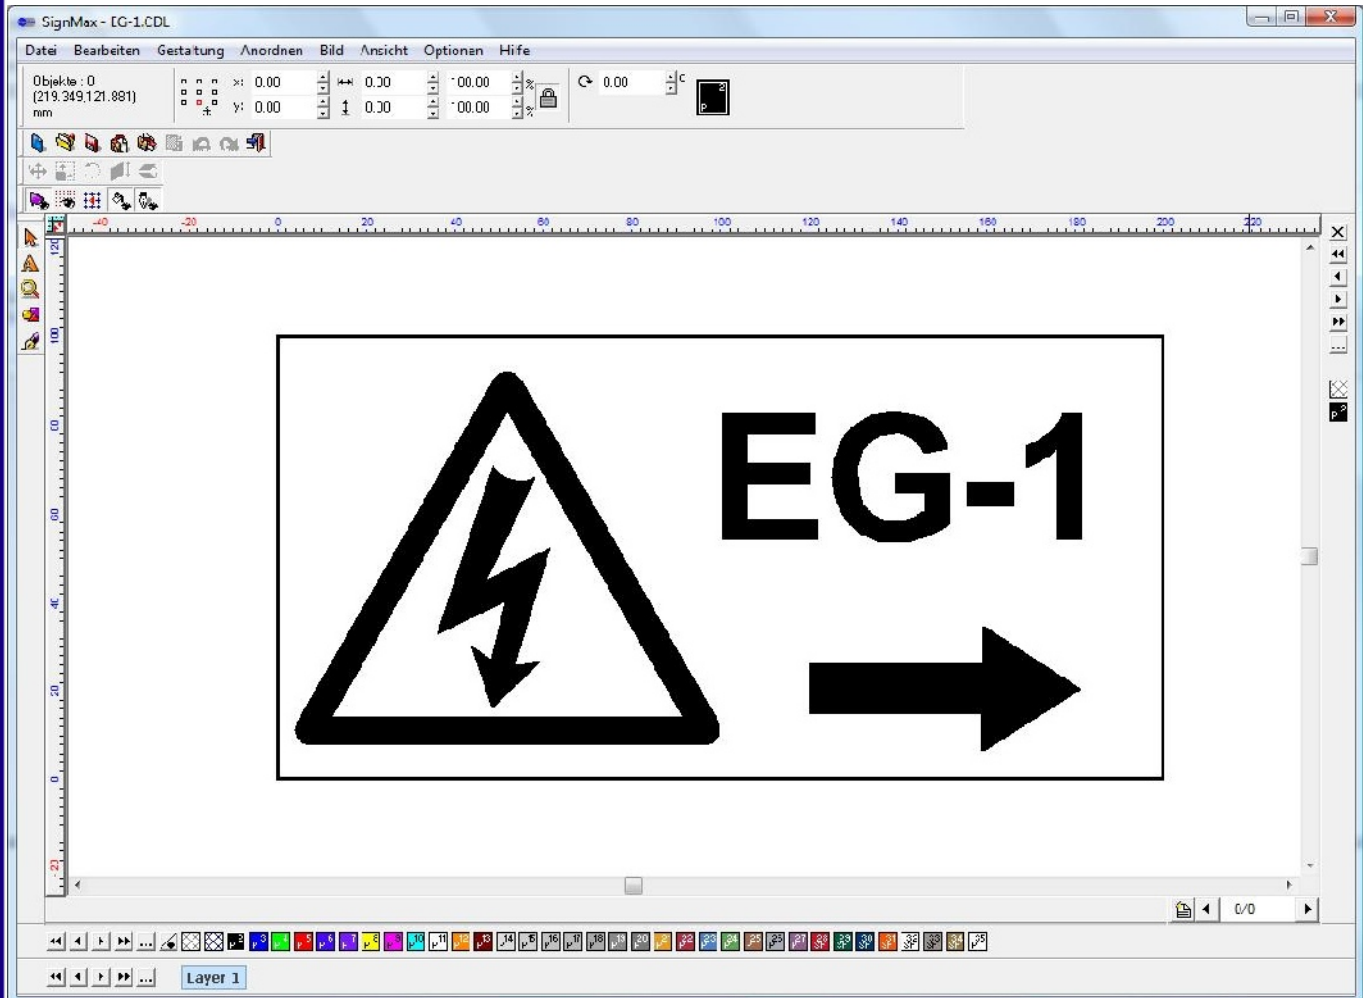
SignMax - EG-1.CDL

Datei Bearbeiten Gestaltung Anordnen Bild Ansicht Optionen Hife

Objekte : 0
(219.349,121.881)
mm

x: 0.00
y: 0.00
0.00
0.00
100.00
100.00
%
%
0.00

-40 -20 0 20 40 60 80 100 120 140 160 180 200 220

120
100
80
60
40
20
0
-20

EG-1

0/0

Layer 1